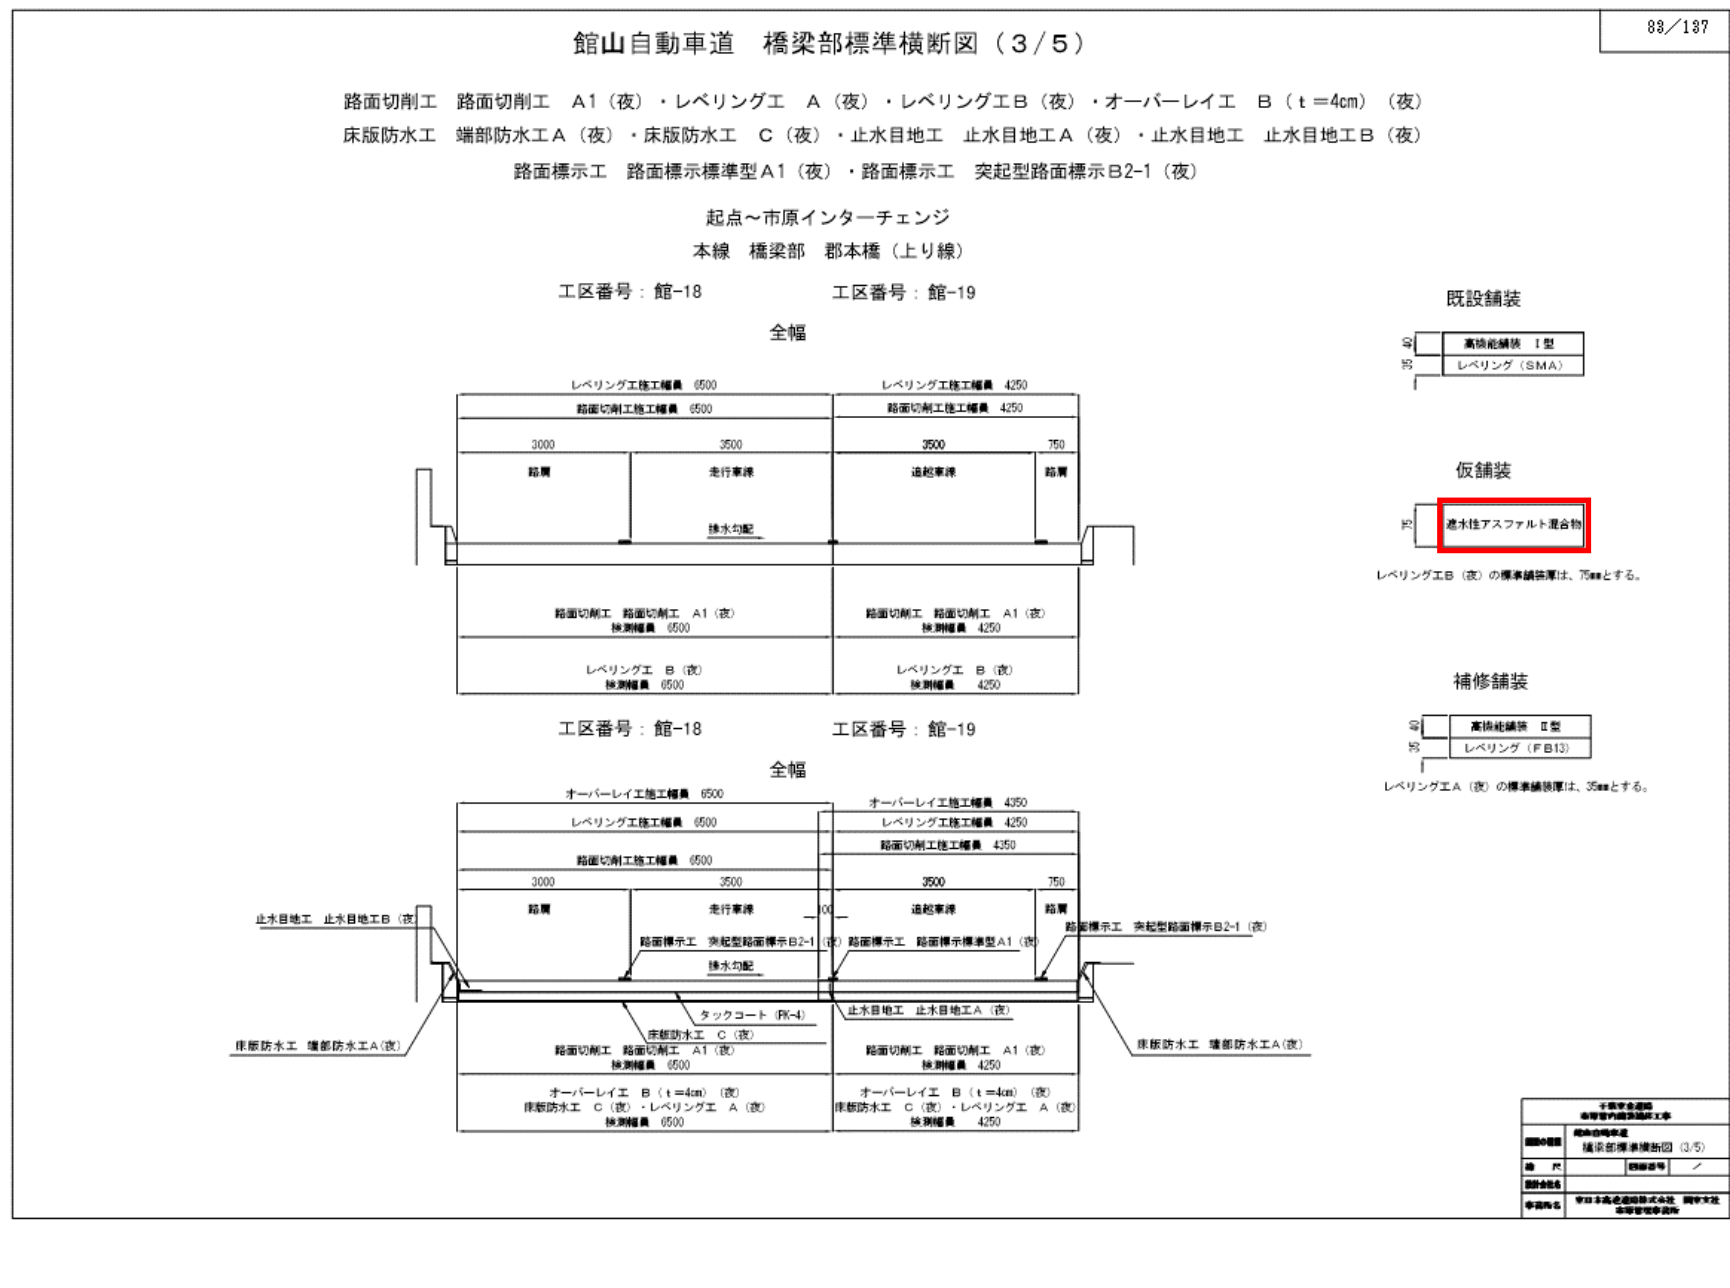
83／137

館山自動車道　橋梁部標準横断図（3／5）

路面切削工　路面切削工　A1（夜）・レベリング工　A（夜）・レベリング工B（夜）・オーバーレイ工　B（t＝4cm）（夜）
床版防水工　端部防水工A（夜）・床版防水工　C（夜）・止水目地工　止水目地工A（夜）・止水目地工　止水目地工B（夜）
路面標示工　路面標示標準型A1（夜）・路面標示工　突起型路面標示B2-1（夜）

起点～市原インターチェンジ
本線　橋梁部　郡本橋（上り線）

工区番号：館-18　工区番号：館-19

全幅

レベリング工施工幅員　6500　レベリング工施工幅員　4250
路面切削工施工幅員　6500　路面切削工施工幅員　4250
3000　3500　3500　750
路肩　走行車線　追越車線　路肩
排水勾配

路面切削工　路面切削工　A1（夜）
検測幅員　6500
路面切削工　路面切削工　A1（夜）
検測幅員　4250
レベリング工　B（夜）
検測幅員　6500
レベリング工　B（夜）
検測幅員　4250

既設舗装
40　高機能舗装　I型
35　レベリング（SMA）

仮舗装
75　遮水性アスファルト混合物
レベリング工B（夜）の標準舗装厚は、75㎜とする。

補修舗装
40　高機能舗装　II型
35　レベリング（FB13）
レベリング工A（夜）の標準舗装厚は、35㎜とする。

工区番号：館-18　工区番号：館-19

全幅

オーバーレイ工施工幅員　6500　オーバーレイ工施工幅員　4350
レベリング工施工幅員　6500　レベリング工施工幅員　4250
路面切削工施工幅員　6500　路面切削工施工幅員　4350
3000　3500　100　3500　750
路肩　走行車線　追越車線　路肩
止水目地工　止水目地工B（夜）
路面標示工　突起型路面標示B2-1（夜）　路面標示工　路面標示標準型A1（夜）
路面標示工　突起型路面標示B2-1（夜）
排水勾配
タックコート（PK-4）
床版防水工　C（夜）
止水目地工　止水目地工A（夜）
床版防水工　端部防水工A（夜）
床版防水工　端部防水工A（夜）

路面切削工　路面切削工　A1（夜）
検測幅員　6500
路面切削工　路面切削工　A1（夜）
検測幅員　4250
オーバーレイ工　B（t＝4cm）（夜）
床版防水工　C（夜）・レベリング工　A（夜）
検測幅員　6500
オーバーレイ工　B（t＝4cm）（夜）
床版防水工　C（夜）・レベリング工　A（夜）
検測幅員　4250

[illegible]
館山自動車道
橋梁部標準横断図（3/5）
縮尺　図面番号　／
東日本高速道路株式会社　関東支社
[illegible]